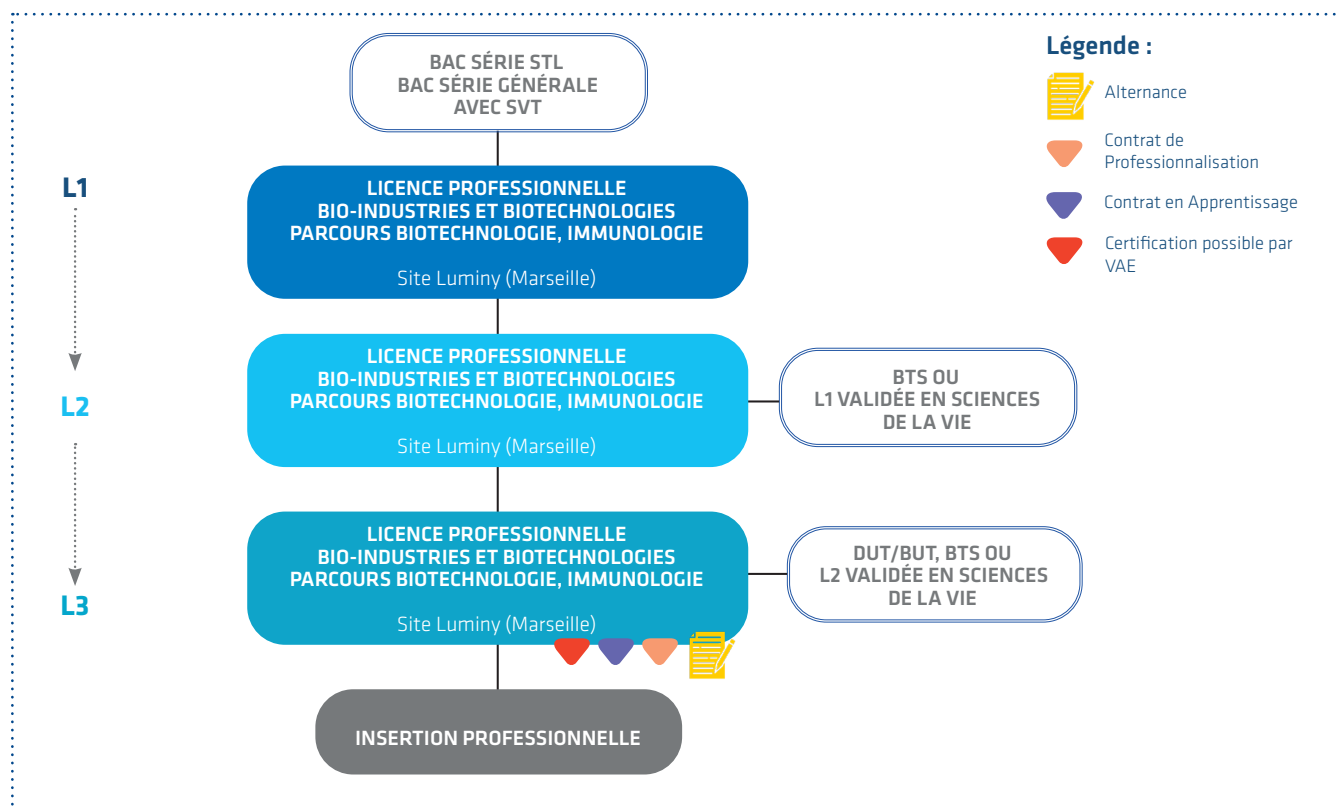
BAC SÉRIE STL
BAC SÉRIE GÉNÉRALE
AVEC SVT

Légende :

Alternance

Contrat de Professionnalisation

Contrat en Apprentissage

Certification possible par VAE

L1

LICENCE PROFESSIONNELLE
BIO-INDUSTRIES ET BIOTECHNOLOGIES
PARCOURS BIOTECHNOLOGIE, IMMUNOLOGIE

Site Luminy (Marseille)

L2

LICENCE PROFESSIONNELLE
BIO-INDUSTRIES ET BIOTECHNOLOGIES
PARCOURS BIOTECHNOLOGIE, IMMUNOLOGIE

Site Luminy (Marseille)

BTS OU
L1 VALIDÉE EN SCIENCES
DE LA VIE

L3

LICENCE PROFESSIONNELLE
BIO-INDUSTRIES ET BIOTECHNOLOGIES
PARCOURS BIOTECHNOLOGIE, IMMUNOLOGIE

Site Luminy (Marseille)

DUT/BUT, BTS OU
L2 VALIDÉE EN SCIENCES
DE LA VIE

INSERTION PROFESSIONNELLE